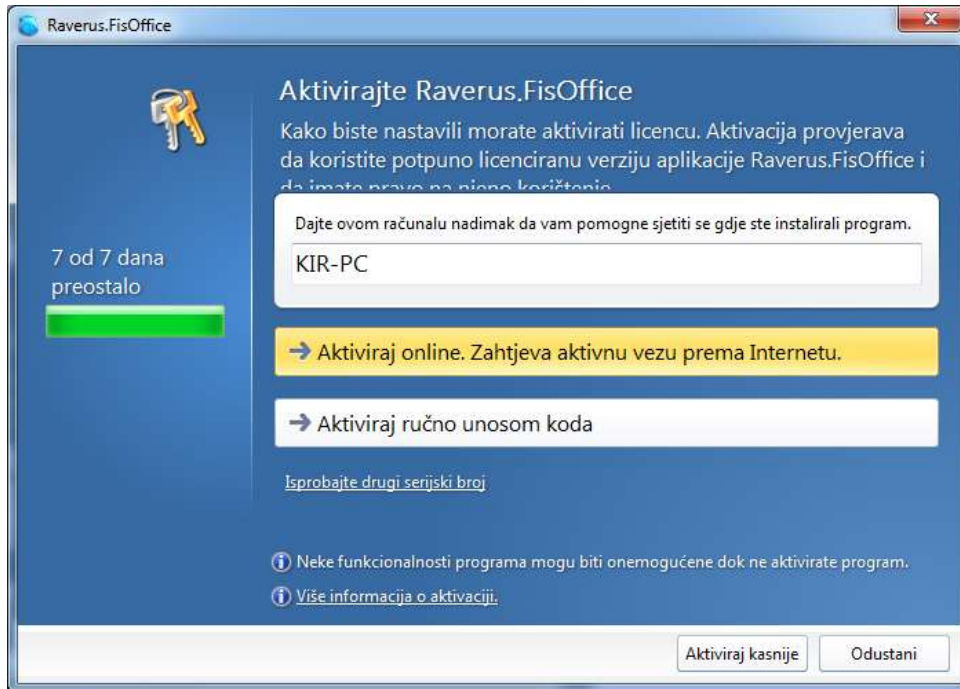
Raverus.FisOffice

7 od 7 dana preostalo

Aktivirajte Raverus.FisOffice

Kako biste nastavili morate aktivirati licencu. Aktivacija provjerava da koristite potpuno licenciranu verziju aplikacije Raverus.FisOffice i da imate pravo na njeno korištenje

Dajte ovom računalu nadimak da vam pomogne sjetiti se gdje ste instalirali program.

KIR-PC

→ Aktiviraj online. Zahtjeva aktivnu vezu prema Internetu.

→ Aktiviraj ručno unosom koda

Isprobajte drugi serijski broj

Neke funkcionalnosti programa mogu biti onemogućene dok ne aktivirate program.

Više informacija o aktivaciji.

Aktiviraj kasnije

Odustani